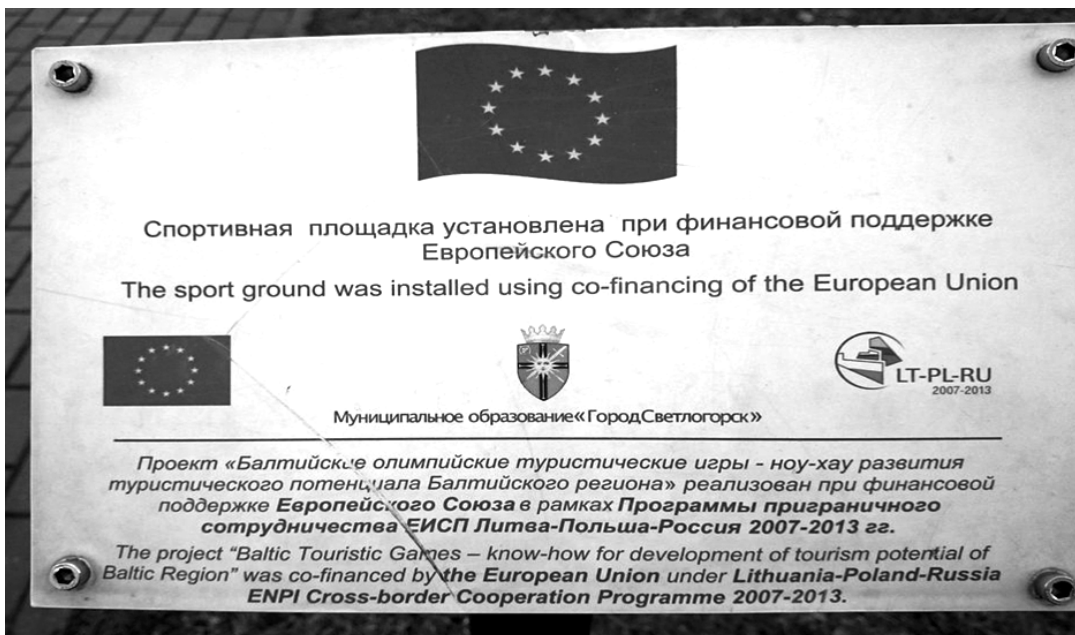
Спортивная площадка установлена при финансовой поддержке Европейского Союза

The sport ground was installed using co-financing of the European Union

LT-PL-RU
2007-2013

Муниципальное образование«ГородСветлогорск»

Проект «Балтийские олимпийские туристические игры - ноу-хау развития туристического потенциала Балтийского региона» реализован при финансовой поддержке **Европейского Союза** в рамках **Программы приграничного сотрудничества ЕИСП Литва-Польша-Россия 2007-2013 гг.**

The project "Baltic Touristic Games – know-how for development of tourism potential of Baltic Region" was co-financed by **the European Union** under **Lithuania-Poland-Russia ENPI Cross-border Cooperation Programme 2007-2013.**